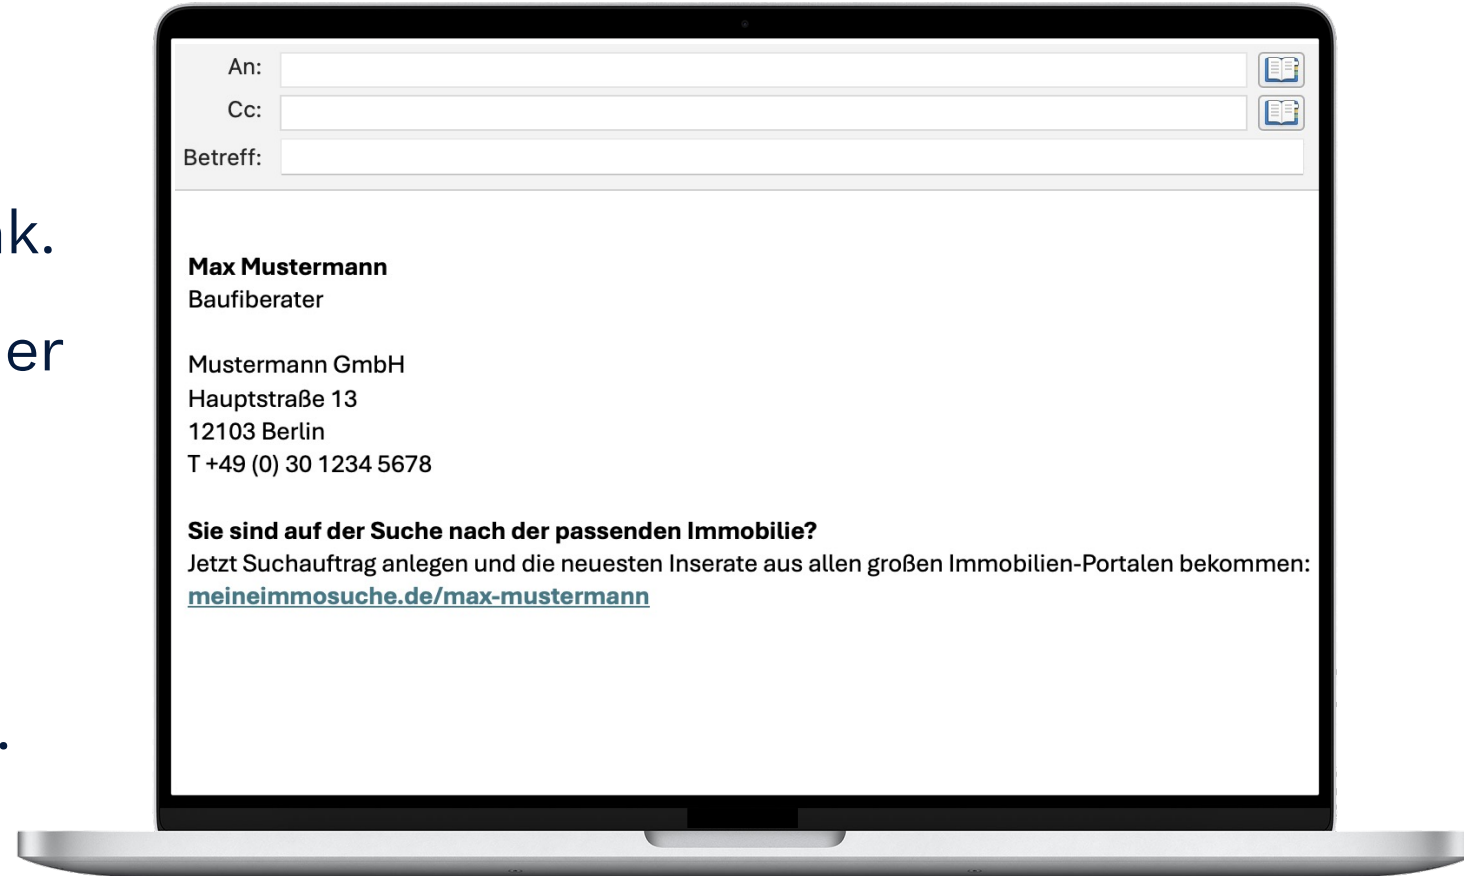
k.

er

.

An:
Cc:
Betreff:

**Max Mustermann**
Baufiberater

Mustermann GmbH
Hauptstraße 13
12103 Berlin
T +49 (0) 30 1234 5678

**Sie sind auf der Suche nach der passenden Immobilie?**
Jetzt Suchauftrag anlegen und die neuesten Inserate aus allen großen Immobilien-Portalen bekommen:
meineimmosuche.de/max-mustermann